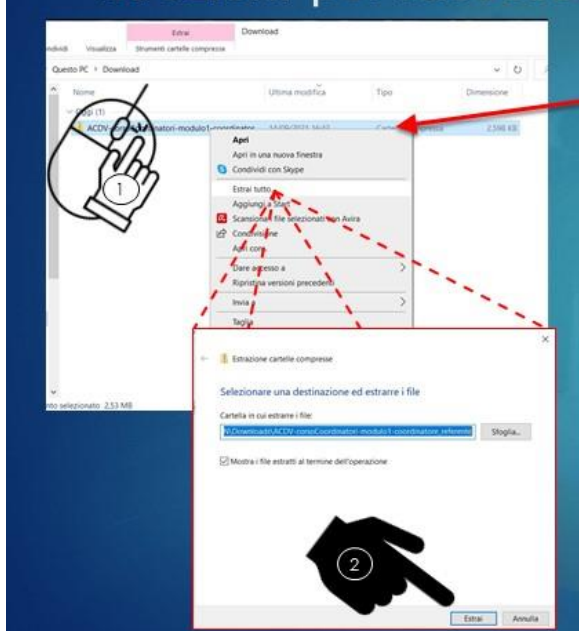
Estrai
Download
ndividi Visualizza Strumenti cartelle compresse
Questo PC > Download
Nome
Ultima modifica
Tipo
Dimensione
Oggi (1)
ACDV-corsoCoordinatori-modulo1-coordinator
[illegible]
2.598 KB
1
Apri
Apri in una nuova finestra
Condividi con Skype
Estrai tutto...
Aggiungi a Start
Scansiona i file selezionati con Avira
Condividi
Apri con
Dare accesso a
Ripristina versioni precedenti
Invia a
Taglia
nto selezionato 2,53 MB
Estrazione cartelle compresse
Selezionare una destinazione ed estrarre i file
Cartella in cui estrarre i file:
\Downloads\ACDV-corsoCoordinatori-modulo1-coordinatore_referente
Sfoglia...
Mostra i file estratti al termine dell'operazione
2
Estrai
Annulla